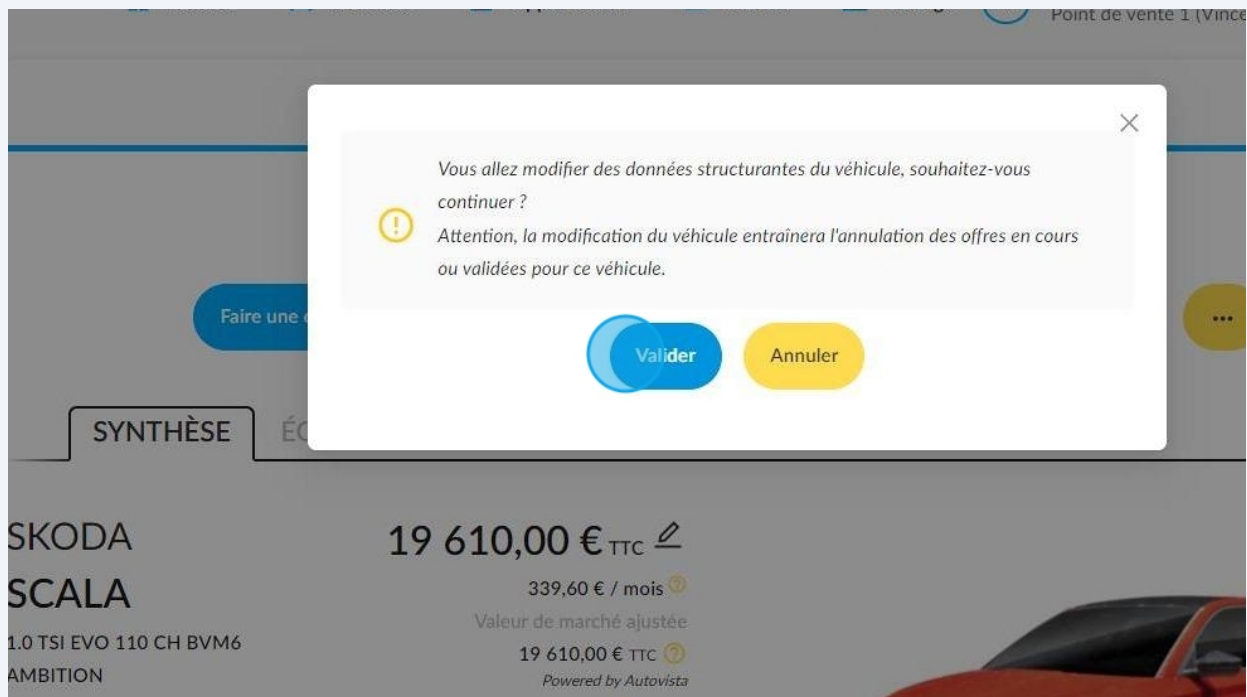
Point de vente 1 (Vince

Vous allez modifier des données structurantes du véhicule, souhaitez-vous continuer ?
Attention, la modification du véhicule entrainera l'annulation des offres en cours ou validées pour ce véhicule.

Faire une

Valider

Annuler

...

SYNTHÈSE

ÉC

SKODA

SCALA

1.0 TSI EVO 110 CH BVM6 AMBITION

19 610,00 € TTC

339,60 € / mois

Valeur de marché ajustée

19 610,00 € TTC

Powered by Autovista